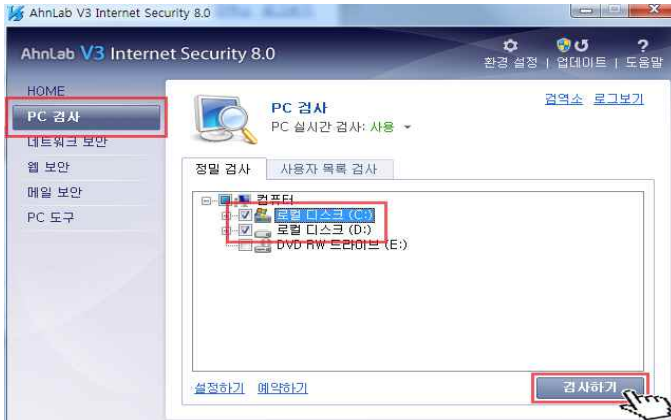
AhnLab V3 Internet Security 8.0

AhnLab V3 Internet Security 8.0

환경 설정 | 업데이트 | 도움말

HOME
PC 검사
네트워크 보안
웹 보안
메일 보안
PC 도구

PC 검사
PC 실시간 검사: 사용

검역소 로그보기

정밀 검사 사용자 목록 검사

컴퓨터
로컬 디스크 (C:)
로컬 디스크 (D:)
DVD RW 드라이브 (E:)

설정하기 예약하기

검사하기